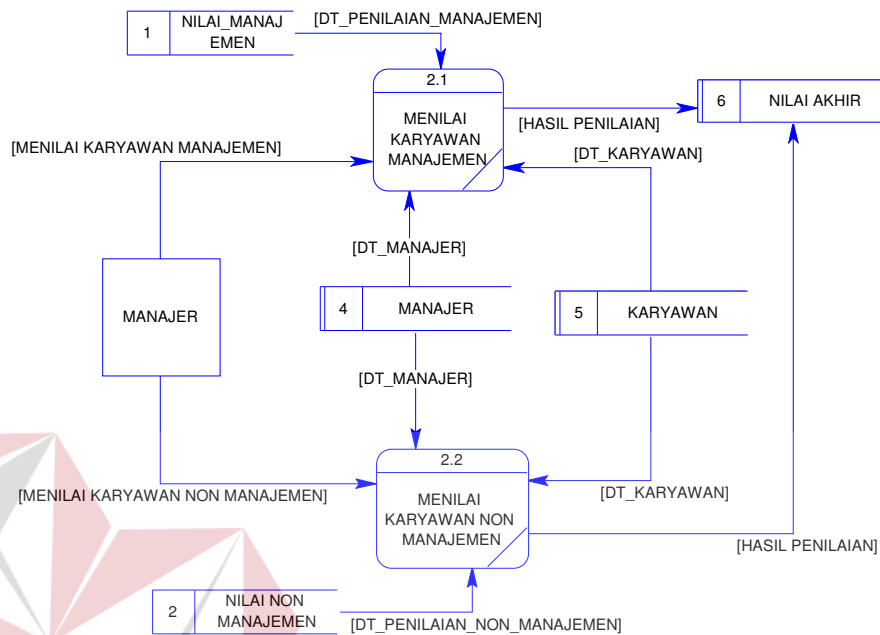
1 NILAI_MANAJEMEN

[DT_PENILAIAN_MANAJEMEN]

2.1

MENILAI KARYAWAN MANAJEMEN

[HASIL PENILAIAN]

6 NILAI AKHIR

[MENILAI KARYAWAN MANAJEMEN]

[DT_KARYAWAN]

[DT_MANAJER]

MANAJER

4 MANAJER

5 KARYAWAN

[DT_MANAJER]

2.2

MENILAI KARYAWAN NON MANAJEMEN

[MENILAI KARYAWAN NON MANAJEMEN]

[DT_KARYAWAN]

[HASIL PENILAIAN]

2 NILAI NON MANAJEMEN

[DT_PENILAIAN_NON_MANAJEMEN]